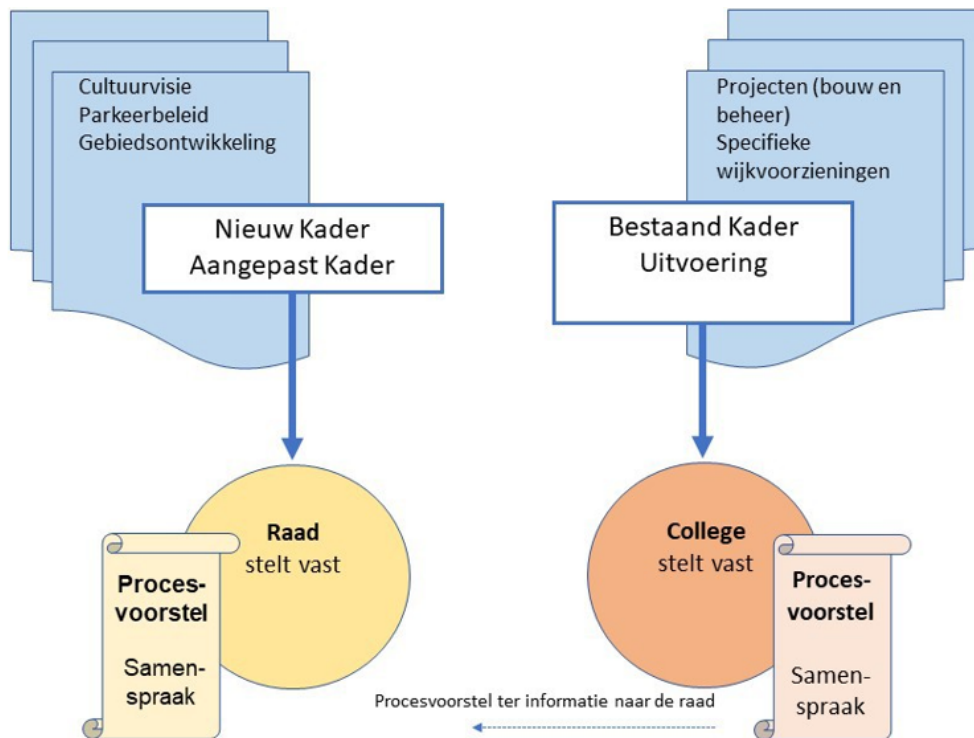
Cultuurvisie
Parkeerbeleid
Gebiedsontwikkeling

Nieuw Kader
Aangepast Kader

Projecten (bouw en beheer)
Specifieke wijkvoorzieningen

Bestaand Kader
Uitvoering

Raad
stelt vast

Proces-voorstel

Samen-spraak

College
stelt vast

Proces-voorstel

Samen-spraak

Procesvoorstel ter informatie naar de raad